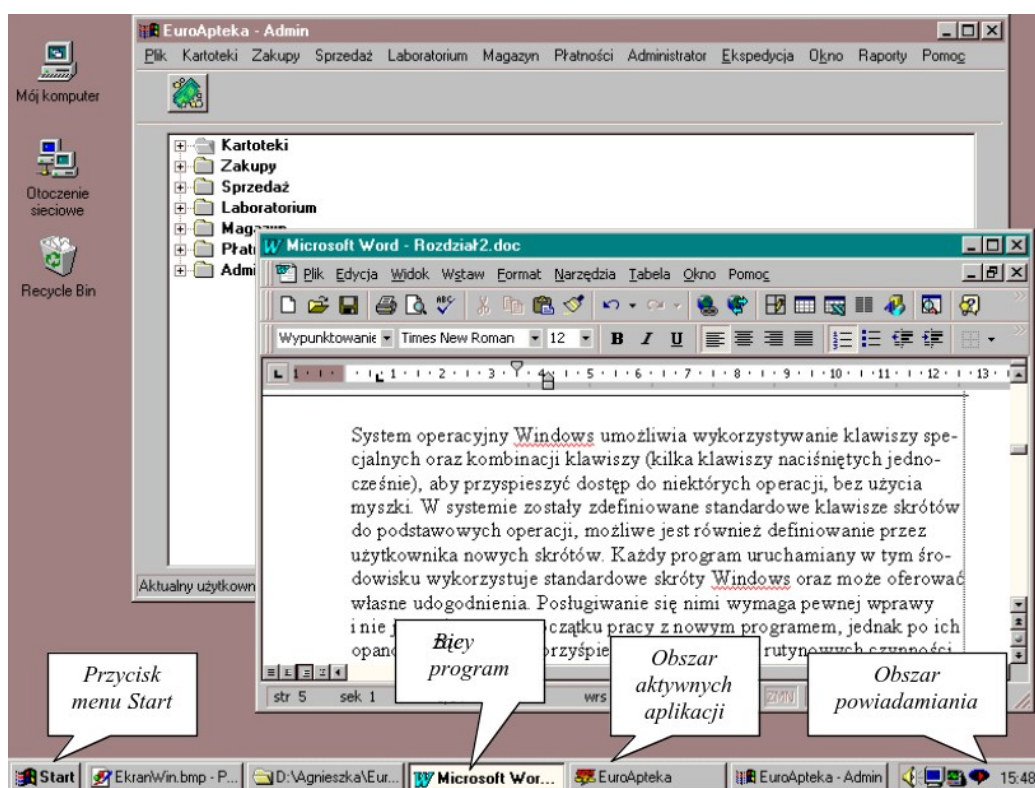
Mój komputer

Otoczenie sieciowe

Recycle Bin

EuroApteka - Admin

Plik Kartoteki Zakupy Sprzedaż Laboratorium Magazyn Płatności Administrator Ekspedycja Okno Raporty Pomoc

Kartoteki
Zakupy
Sprzedaż
Laboratorium
Magazyn
Płat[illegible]
Admi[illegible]

Aktualny użytkown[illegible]

Microsoft Word - Rozdział2.doc

Plik Edycja Widok Wstaw Format Narzędzia Tabela Okno Pomoc

Wypunktowanie Times New Roman 12 B I U

System operacyjny Windows umożliwia wykorzystywanie klawiszy specjalnych oraz kombinacji klawiszy (kilka klawiszy naciśniętych jednocześnie), aby przyspieszyć dostęp do niektórych operacji, bez użycia myszki. W systemie zostały zdefiniowane standardowe klawisze skrótów do podstawowych operacji, możliwe jest również definiowanie przez użytkownika nowych skrótów. Każdy program uruchamiany w tym środowisku wykorzystuje standardowe skróty Windows oraz może oferować własne udogodnienia. Posługiwanie się nimi wymaga pewnej wprawy i nie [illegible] czątku pracy z nowym programem, jednak po ich opan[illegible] przyśpie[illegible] rutynowych czynności

str 5 sek 1 WRS ZMN

Przycisk menu Start

Bieży program

Obszar aktywnych aplikacji

Obszar powiadamiania

Start EkranWin.bmp - P... D:\Agnieszka\Eur... Microsoft Wor... EuroApteka EuroApteka - Admin 15:48